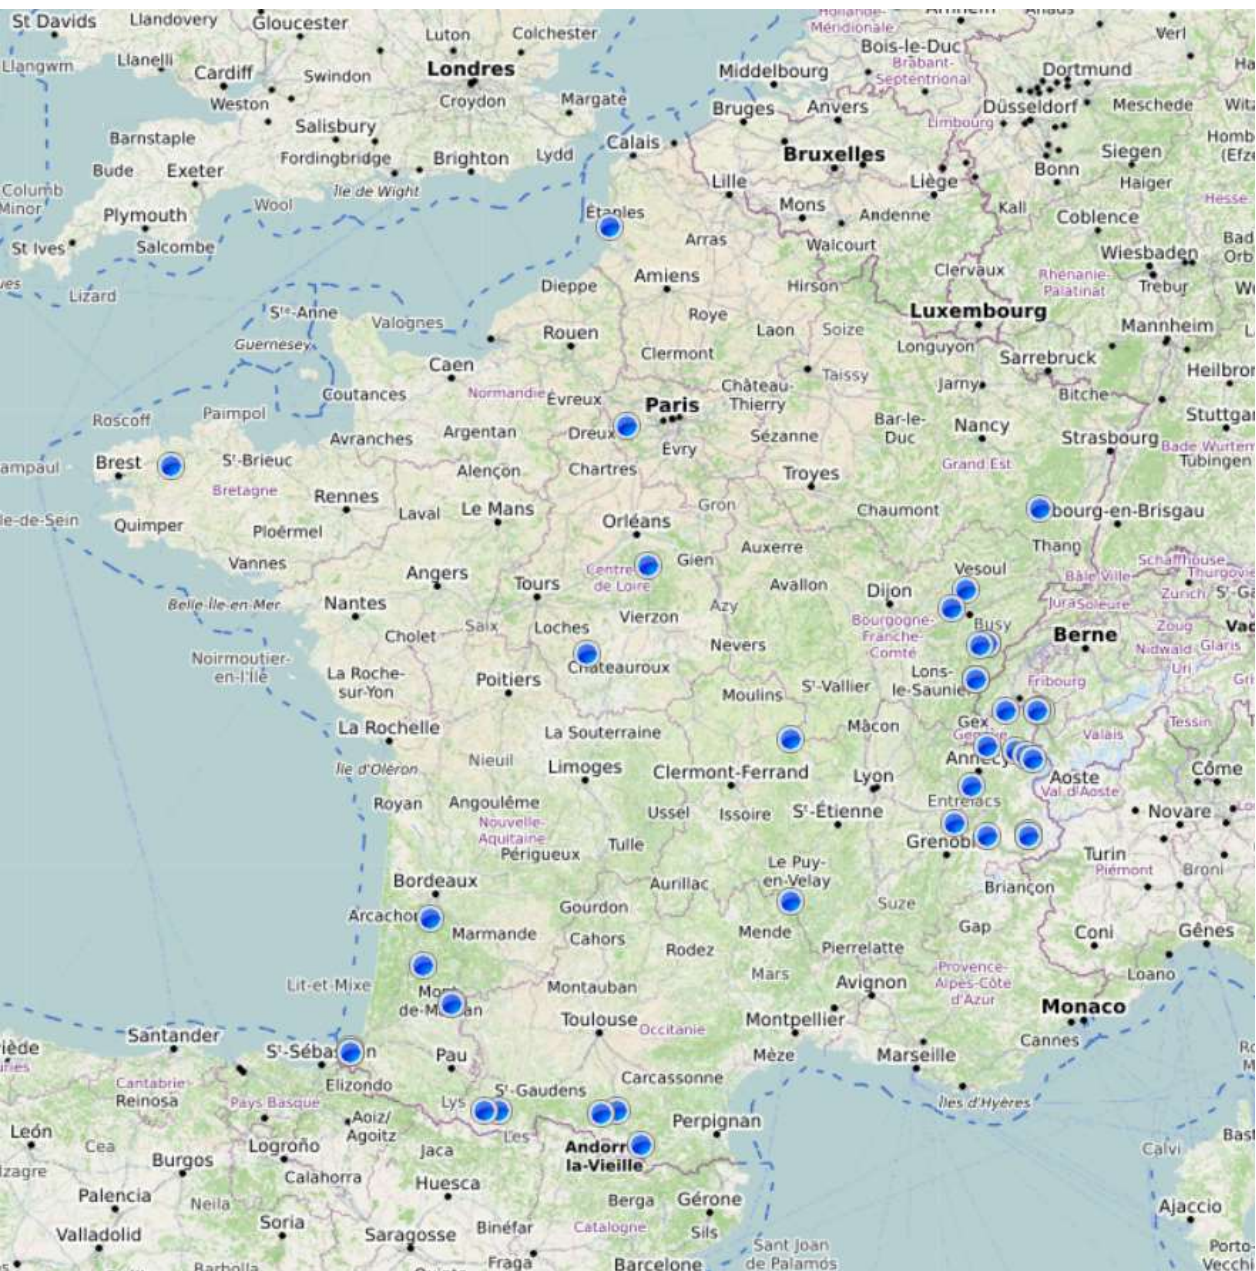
St Davids Llandovery Gloucester Luton Colchester Llangwm Llanelli Cardiff Swindon Londres Weston Croydon Margate Barnstaple Salisbury Bude Exeter Fordingbridge Brighton Lydd Calais Columb Minor Plymouth Wool Île de Wight St Ives Salcombe Lizard

Middelbourg Bruges Anvers Bruxelles Lille Mons Andenne Liège Étaples Arras Walcourt Amiens Dieppe Hirson Roye Rouen Laon Soize Clermont

Hollande-Méridionale Arnhem Bois-le-Duc Brabant-Septentrional Dortmund Düsseldorf Limbourg Meschede Siegen Bonn Haiger Kall Coblence Hesse Clervaux Wiesbaden Rhénanie-Palatinat Trebur Luxembourg Mannheim Longuyon Sarrebruck Heilbron Jarny Bitche Stuttgar Strasbourg Bade-Wurtemberg Tubingen Nancy Grand Est Bar-le-Duc Taissy

Sᵗᵉ-Anne Valognes Guernesey Caen Coutances Normandie Évreux Paris Château-Thierry Roscoff Paimpol Avranches Argentan Dreux Évry Sézanne Brest Sᵗ-Brieuc Alençon Chartres Troyes Bretagne Rennes Laval Le Mans Quimper Ploërmel Orléans Gron Chaumont Vannes Angers Tours Centre-Val de Loire Gien Auxerre Belle-Île-en-Mer Nantes Saix Loches Vierzon Avallon Dijon Cholet Azy Noirmoutier-en-l'Île La Roche-sur-Yon Châteauroux Nevers Poitiers Moulins Sᵗ-Vallier La Rochelle La Souterraine Mâcon Nieuil Limoges Île d'Oléron Clermont-Ferrand Lyon Royan Angoulême Ussel Issoire Sᵗ-Étienne Nouvelle-Aquitaine Périgueux Tulle Le Puy-en-Velay Bordeaux Aurillac Arcachon Gourdon Marmande Cahors Rodez Mende Lit-et-Mixe Mont-de-Marsan Montauban Toulouse Occitanie Montpellier Santander Sᵗ-Sébastien Pau Mèze Elizondo Carcassonne Cantabrie Reinosa Pays Basque Aoiz/Agoitz Lys Sᵗ-Gaudens Les Perpignan León Logroño Jaca Andorre-la-Vieille Burgos Calahorra Huesca Palencia Neila Soria Berga Gérone Valladolid Saragosse Binéfar Catalogne Sils Barbolla Fraga Barcelone Sant Joan de Palamós Cea Zagre

Vesoul Thann Fribourg-en-Brisgau Bourgogne-Franche-Comté Busy Lons-le-Saunier Gex Genève Annecy Entrelacs Grenoble Briançon Gap Suze Pierrelatte Avignon Mars Provence-Alpes-Côte d'Azur Marseille Îles d'Hyères Monaco Cannes Loano Coni Gênes Turin Piémont Aoste Val d'Aoste Novare Côme Berne Schaffhouse Thurgovie Bâle-Ville Zurich Jura Soleure Zoug Nidwald Glaris Uri Fribourg Valais Tessin Calvi Ajaccio Porto-Vecchio Bast